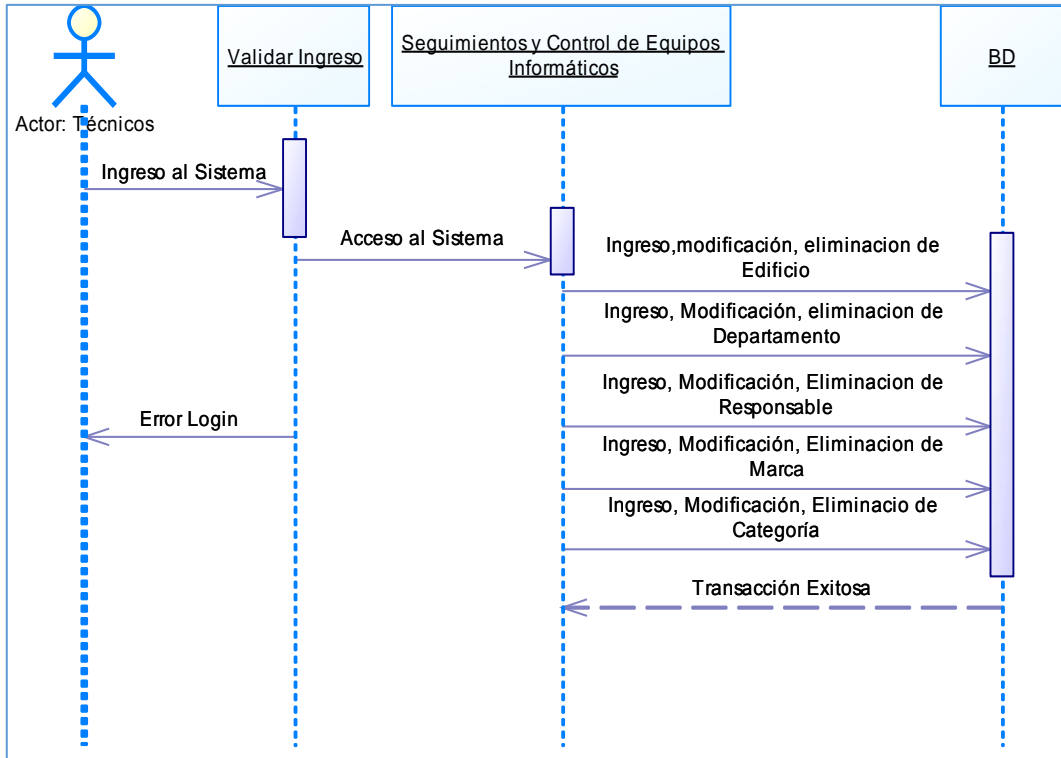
Actor: Técnicos

Validar Ingreso

Seguimientos y Control de Equipos Informáticos

BD

Ingreso al Sistema

Acceso al Sistema

Ingreso,modificación, eliminacion de Edificio

Ingreso, Modificación, eliminacion de Departamento

Ingreso, Modificación, Eliminacion de Responsable

Error Login

Ingreso, Modificación, Eliminacion de Marca

Ingreso, Modificación, Eliminacio de Categoría

Transacción Exitosa